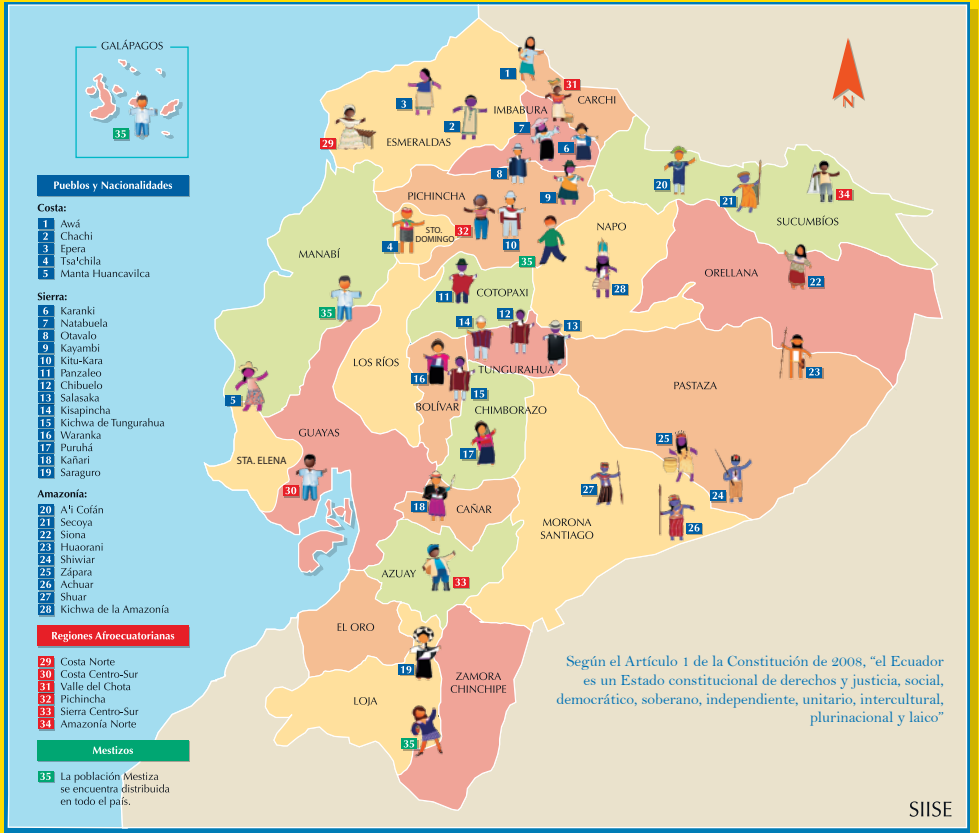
GALÁPAGOS

35

Pueblos y Nacionalidades

Costa:
1 Awá
2 Chachi
3 Epera
4 Tsa'chila
5 Manta Huancavilca

Sierra:
6 Karanki
7 Natabuela
8 Otavalo
9 Kayambi
10 Kitu-Kara
11 Panzaleo
12 Chibuelo
13 Salasaka
14 Kisapincha
15 Kichwa de Tungurahua
16 Waranka
17 Puruhá
18 Kañari
19 Saraguro

Amazonía:
20 A'i Cofán
21 Secoya
22 Siona
23 Huaorani
24 Shiwiar
25 Zápara
26 Achuar
27 Shuar
28 Kichwa de la Amazonía

Regiones Afroecuatorianas
29 Costa Norte
30 Costa Centro-Sur
31 Valle del Chota
32 Pichincha
33 Sierra Centro-Sur
34 Amazonía Norte

Mestizos
35 La población Mestiza se encuentra distribuida en todo el país.

N

1
31
3
CARCHI
IMBABURA
2
29
ESMERALDAS
7
6
8
9
20
21
34
SUCUMBÍOS
PICHINCHA
4
STO. DOMINGO
32
10
NAPO
MANABÍ
35
ORELLANA
22
11
COTOPAXI
28
35
14
12
13
LOS RÍOS
16
TUNGURAHUA
15
BOLÍVAR
CHIMBORAZO
PASTAZA
23
5
GUAYAS
25
17
STA. ELENA
30
27
24
18
CAÑAR
MORONA SANTIAGO
26
AZUAY
33
EL ORO
19
ZAMORA CHINCHIPE
LOJA
35

Según el Artículo 1 de la Constitución de 2008, “el Ecuador es un Estado constitucional de derechos y justicia, social, democrático, soberano, independiente, unitario, intercultural, plurinacional y laico”

SIISE